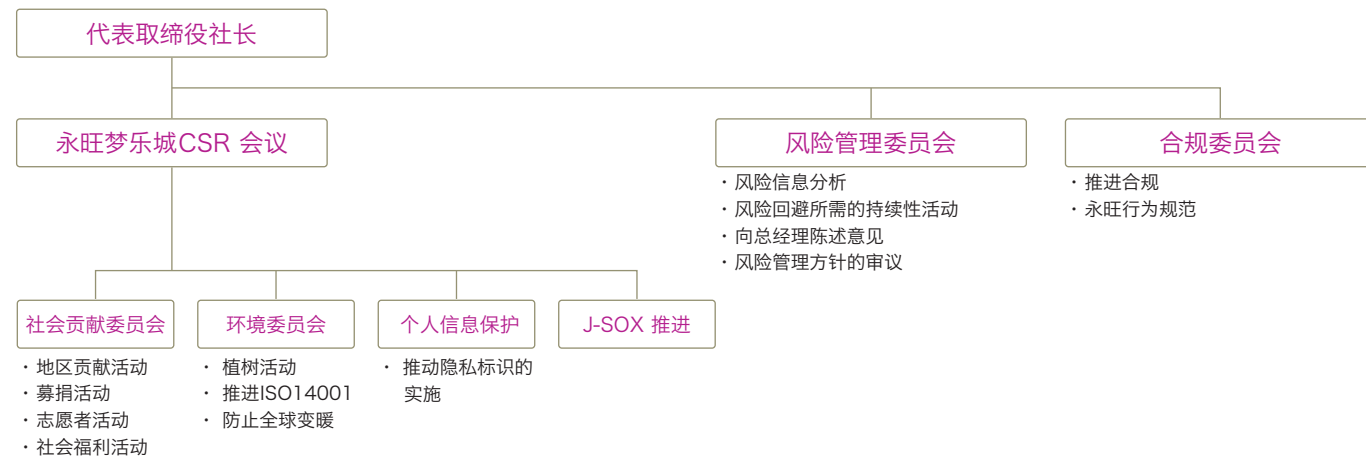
代表取缔役社长

永旺梦乐城CSR 会议

风险管理委员会

・风险信息分析
・风险回避所需的持续性活动
・向总经理陈述意见
・风险管理方针的审议

合规委员会

・推进合规
・永旺行为规范

社会贡献委员会

・地区贡献活动
・募捐活动
・志愿者活动
・社会福利活动

环境委员会

・植树活动
・推进ISO14001
・防止全球变暖

个人信息保护

・推动隐私标识的实施

J-SOX 推进